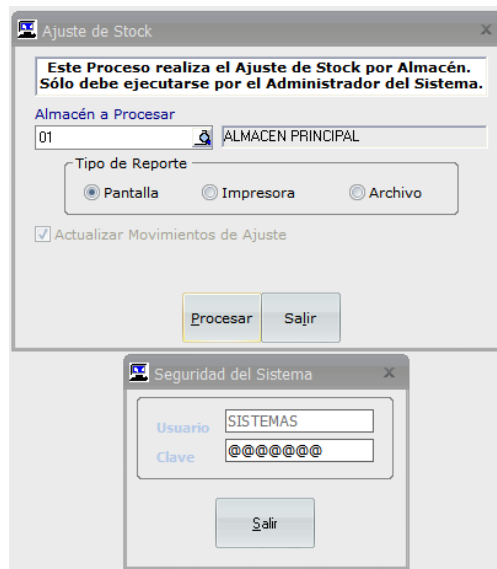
Ajuste de Stock
x

Este Proceso realiza el Ajuste de Stock por Almacén. Sólo debe ejecutarse por el Administrador del Sistema.

Almacén a Procesar
01
ALMACEN PRINCIPAL

Tipo de Reporte
Pantalla
Impresora
Archivo

Actualizar Movimientos de Ajuste

Procesar
Salir

Seguridad del Sistema
x

Usuario
SISTEMAS
Clave
@@@@@@@

Salir